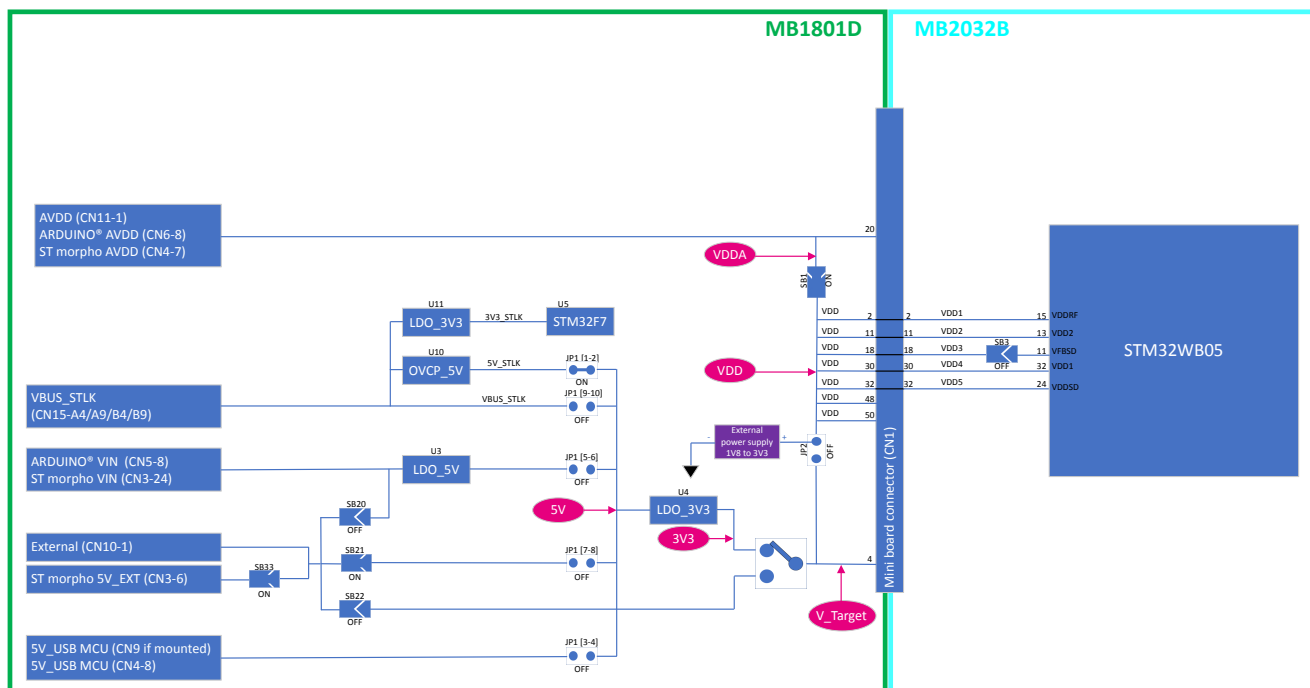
MB1801D

MB2032B

AVDD (CN11-1)
ARDUINO® AVDD (CN6-8)
ST morpho AVDD (CN4-7)

20

VDDA

SB1
ON

U11
LDO_3V3
3V3_STLK
U5
STM32F7

U10
OVCP_5V
5V_STLK

JP1 [1-2]
ON

VBUS_STLK
(CN15-A4/A9/B4/B9)

VBUS_STLK
JP1 [9-10]
OFF

VDD

VDD 2 2 VDD1 15 VDDRF
VDD 11 11 VDD2 13 VDD2
VDD 18 18 VDD3 SB3 OFF 11 VFBSD
VDD 30 30 VDD4 32 VDD1
VDD 32 32 VDD5 24 VDDSD
VDD 48
VDD 50

STM32WB05

- External power supply 1V8 to 3V3 +

JP2
OFF

ARDUINO® VIN (CN5-8)
ST morpho VIN (CN3-24)

U3
LDO_5V

JP1 [5-6]
OFF

SB20
OFF

5V

U4
LDO_3V3

3V3

External (CN10-1)

ST morpho 5V_EXT (CN3-6)

SB33
ON

SB21
ON

JP1 [7-8]
OFF

4

SB22
OFF

V_Target

Mini board connector (CN1)

5V_USB MCU (CN9 if mounted)
5V_USB MCU (CN4-8)

JP1 [3-4]
OFF